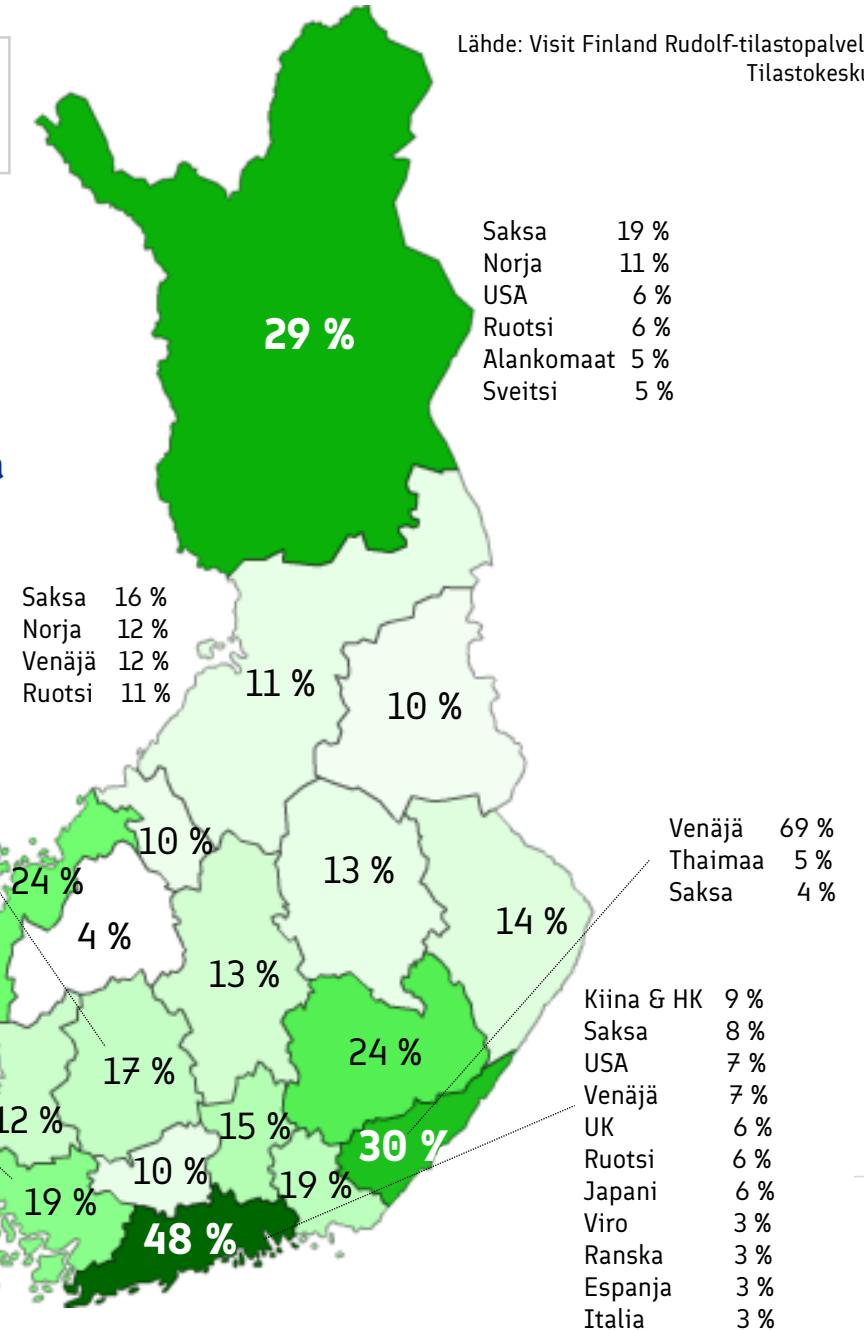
Lähde: Visit Finland Rudolf-tilastopalvel
Tilastokesku

Saksa 19 %
Norja 11 %
USA 6 %
Ruotsi 6 %
Alankomaat 5 %
Sveitsi 5 %

29 %

Saksa 16 %
Norja 12 %
Venäjä 12 %
Ruotsi 11 %

11 %
10 %
10 %
24 %
13 %
14 %
4 %
13 %

Venäjä 69 %
Thaimaa 5 %
Saksa 4 %

24 %
17 %
12 %
15 %
30 %
10 %
19 %
19 %
48 %

Kiina & HK 9 %
Saksa 8 %
USA 7 %
Venäjä 7 %
UK 6 %
Ruotsi 6 %
Japani 6 %
Viro 3 %
Ranska 3 %
Espanja 3 %
Italia 3 %